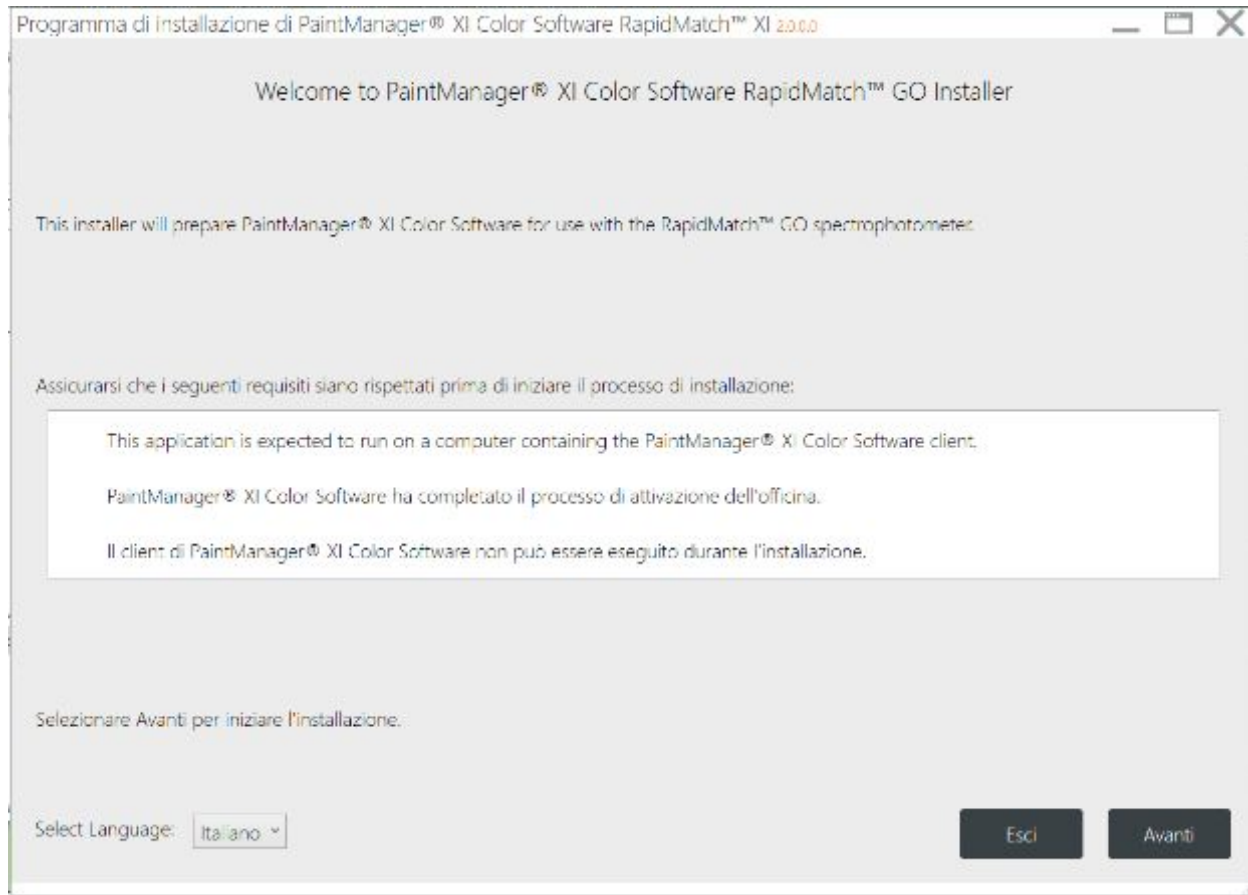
Programma di installazione di PaintManager® XI Color Software RapidMatch™ XI 2.0.0.0

Welcome to PaintManager® XI Color Software RapidMatch™ GO Installer

This installer will prepare PaintManager® XI Color Software for use with the RapidMatch™ GO spectrophotometer.

Assicurarsi che i seguenti requisiti siano rispettati prima di iniziare il processo di installazione:

This application is expected to run on a computer containing the PaintManager® XI Color Software client.

PaintManager® XI Color Software ha completato il processo di attivazione dell'officina.

Il client di PaintManager® XI Color Software non può essere eseguito durante l'installazione.

Selezionare Avanti per iniziare l'installazione.

Select Language: Italiano

Esci

Avanti